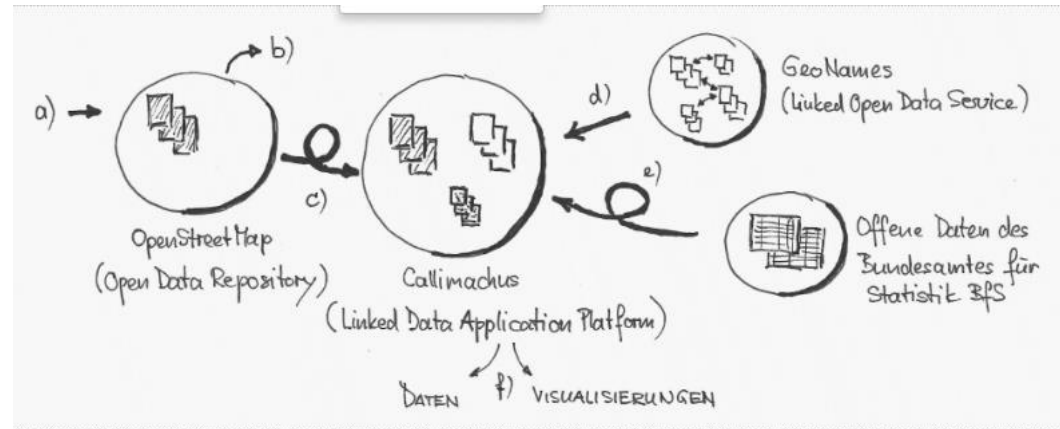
a)

b)

OpenStreetMap
(Open Data Repository)

c)

d)

GeoNames
(Linked Open Data Service)

e)

Callimachus
(Linked Data Application Platform)

Offene Daten des Bundesamtes für Statistik BfS

DATEN f) VISUALISIERUNGEN